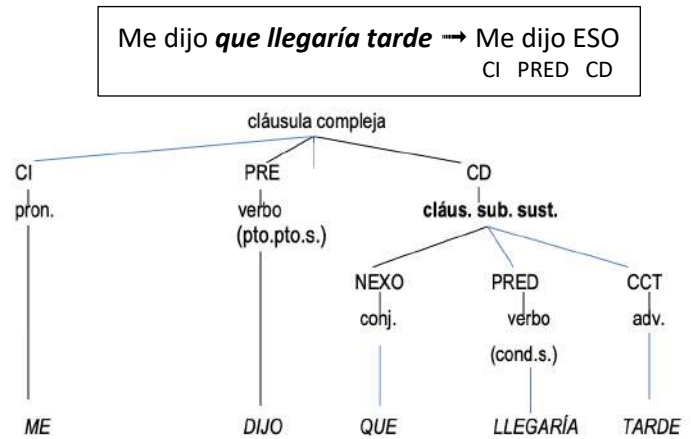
Me dijo ***que llegaría tarde*** → Me dijo ESO
CI PRED CD

cláusula compleja

CI
pron.

PRE
verbo
(pto.pto.s.)

CD
**cláus. sub. sust.**

NEXO
conj.

PRED
verbo
(cond.s.)

CCT
adv.

*ME* *DIJO* *QUE* *LLEGARÍA* *TARDE*